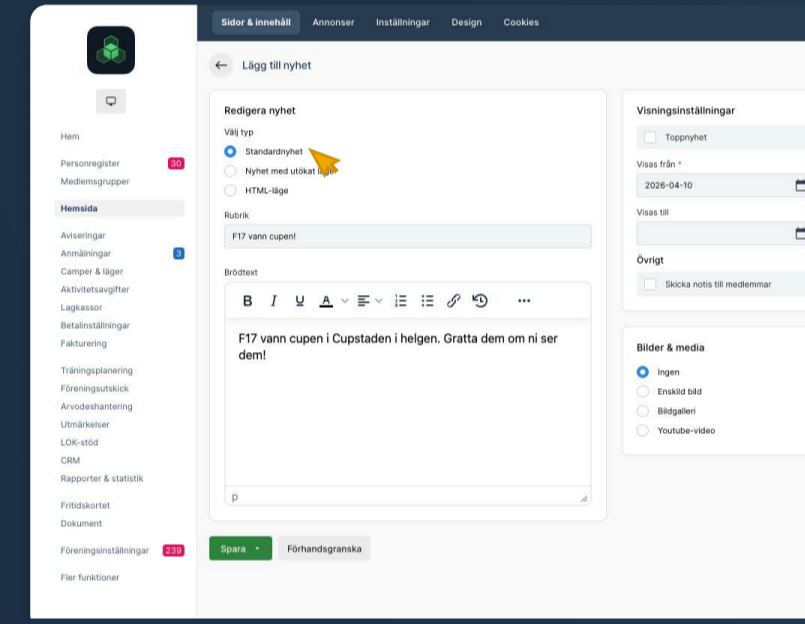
Hem

Personregister 30
Medlemsgrupper

Hemsida

Aviseringar
Anmälningar 3
Camper & läger
Aktivitetsavgifter
Lagkassor
Betalinställningar
Fakturering

Träningsplanering
Föreningsutskick
Arvodeshantering
Utmärkelser
LOK-stöd
CRM
Rapporter & statistik

Fritidskortet
Dokument

Föreningsinställningar 239

Fler funktioner

Sidor & innehåll Annonser Inställningar Design Cookies

Lägg till nyhet

Redigera nyhet

Välj typ

Standardnyhet
Nyhet med utökat läge
HTML-läge

Rubrik

F17 vann cupen!

Brödtext

B I U A

F17 vann cupen i Cupstaden i helgen. Gratta dem om ni ser dem!

p

Spara Förhandsgranska

Visningsinställningar

Toppnyhet

Visas från *

2026-04-10

Visas till

Övrigt

Skicka notis till medlemmar

Bilder & media

Ingen
Enskild bild
Bildgalleri
Youtube-video